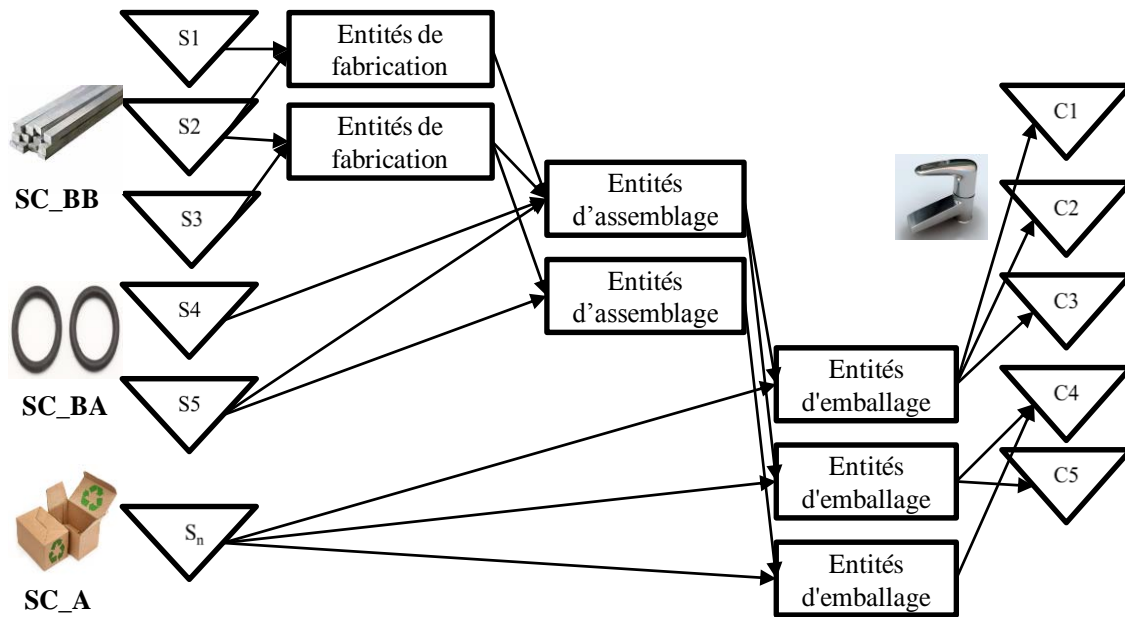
S1

Entités de fabrication

S2

Entités de fabrication

SC_BB

S3

Entités d’assemblage

Entités d’assemblage

S4

SC_BA

S5

Entités d'emballage

Entités d'emballage

Entités d'emballage

SC_A

$S_n$

C1

C2

C3

C4

C5